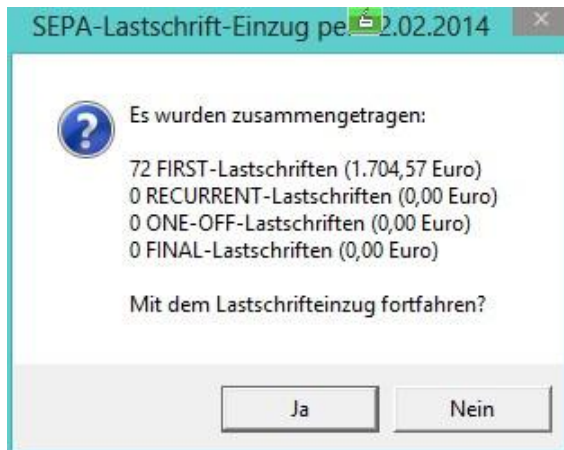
SEPA-Lastschrift-Einzug pe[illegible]2.02.2014

Es wurden zusammengetragen:

72 FIRST-Lastschriften (1.704,57 Euro)
0 RECURRENT-Lastschriften (0,00 Euro)
0 ONE-OFF-Lastschriften (0,00 Euro)
0 FINAL-Lastschriften (0,00 Euro)

Mit dem Lastschrifteinzug fortfahren?

Ja

Nein